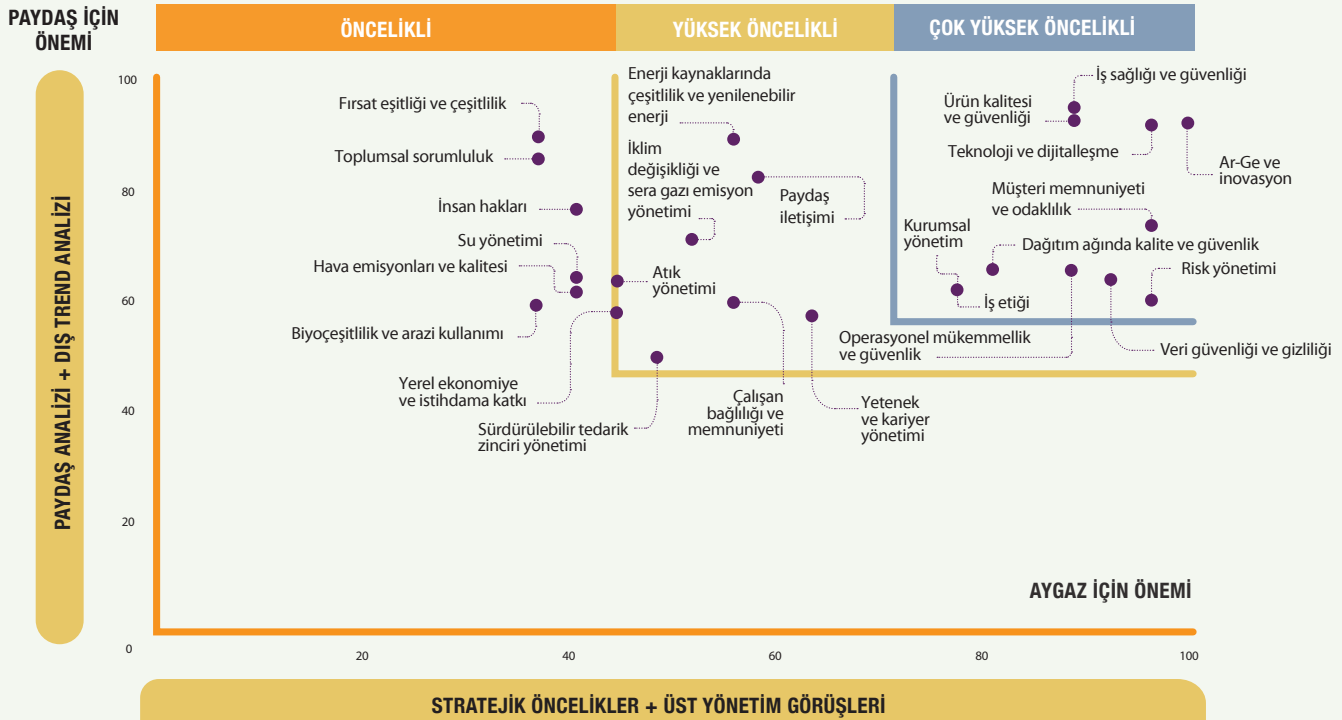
PAYDAŞ İÇİN ÖNEMİ

ÖNCELİKLİ

YÜKSEK ÖNCELİKLİ

ÇOK YÜKSEK ÖNCELİKLİ

PAYDAŞ ANALİZİ + DIŞ TREND ANALİZİ

100

80

60

40

20

0

Fırsat eşitliği ve çeşitlilik

Toplumsal sorumluluk

İnsan hakları

Su yönetimi

Hava emisyonları ve kalitesi

Biyoçeşitlilik ve arazi kullanımı

Yerel ekonomiye ve istihdama katkı

Sürdürülebilir tedarik zinciri yönetimi

Enerji kaynaklarında çeşitlilik ve yenilenebilir enerji

İklim değişikliği ve sera gazı emisyon yönetimi

Paydaş iletişimi

Atık yönetimi

Çalışan bağlılığı ve memnuniyeti

Yetenek ve kariyer yönetimi

İş sağlığı ve güvenliği

Ürün kalitesi ve güvenliği

Teknoloji ve dijitalleşme

Ar-Ge ve inovasyon

Müşteri memnuniyeti ve odaklılık

Kurumsal yönetim

Dağıtım ağında kalite ve güvenlik

Risk yönetimi

İş etiği

Operasyonel mükemmellik ve güvenlik

Veri güvenliği ve gizliliği

AYGAZ İÇİN ÖNEMİ

20

40

60

80

100

STRATEJİK ÖNCELİKLER + ÜST YÖNETİM GÖRÜŞLERİ